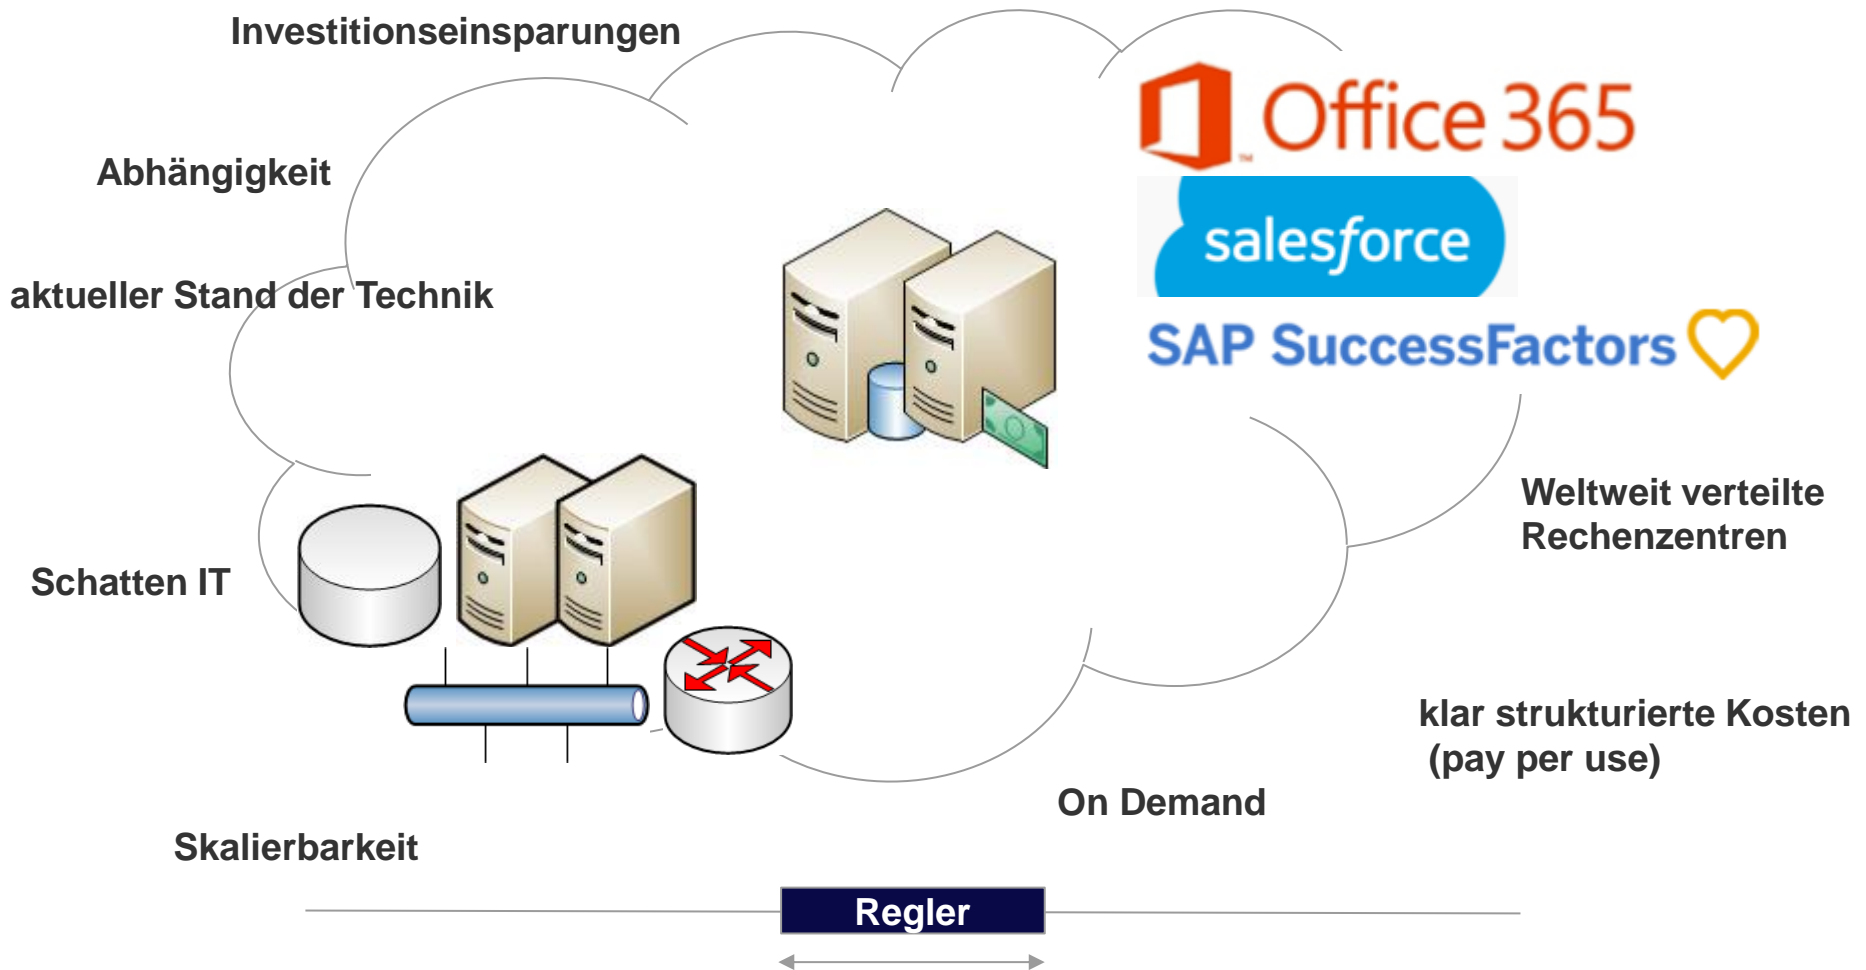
Investitionseinsparungen

Abhängigkeit

aktueller Stand der Technik

Office 365

salesforce

SAP SuccessFactors

Weltweit verteilte Rechenzentren

Schatten IT

klar strukturierte Kosten (pay per use)

On Demand

Skalierbarkeit

Regler